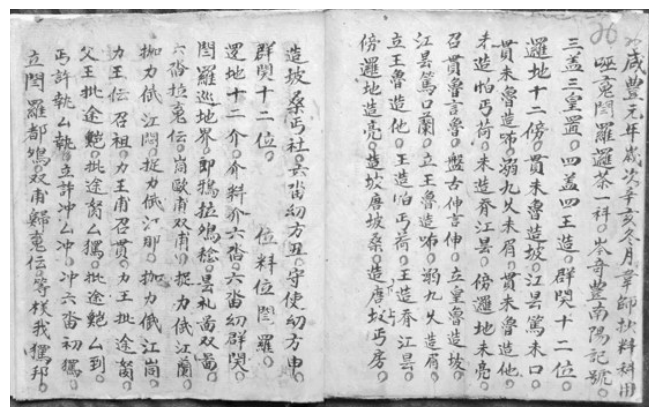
36
咸豐元年歲次辛亥冬月章郎狀料科用
啞嵬閻羅邏茶一科 光奇豐南陽記號
三盞三皇置 四盞四王造 群哭十二位
邏地十二傍 貫未魯造坡 江呉篤未口
貫未魯造咘溺九又未肩 貫未魯造他
未造怕丙荷 未造脊江昊 傍邏地未嵬
召貫魯言魯 盤古仲言仲 立皇魯造坡
江昊篤口蘭 立王魯造咘溺九又造肩
立王魯造他 王造怕丙荷 王造脊江昊
傍邏地造嵬 造坡唐坡桑 造唐坡丙房

造坡桑丙社 六畓幼方丑 守使幼方申
群哭十二位 位料位閻羅
邏地十二介 介介介介六畓 六畓幼群哭
閻羅巡地界 即携拉鴉嵬 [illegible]
六畓拉嵬伝 崗歐甫双甫 捉力伏江蘭
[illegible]力伏江崗 捉力伏江咿 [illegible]力伏江崗
力王伝召祖 力王甫召貫 力王批途崗
父王批途鮑 批途畓仏獨 批途鮑仏到
丙許執仏執 立許冲仏冲 冲六畓初獨
立閻羅都鴉双甫歸嵬伝等我獨邦